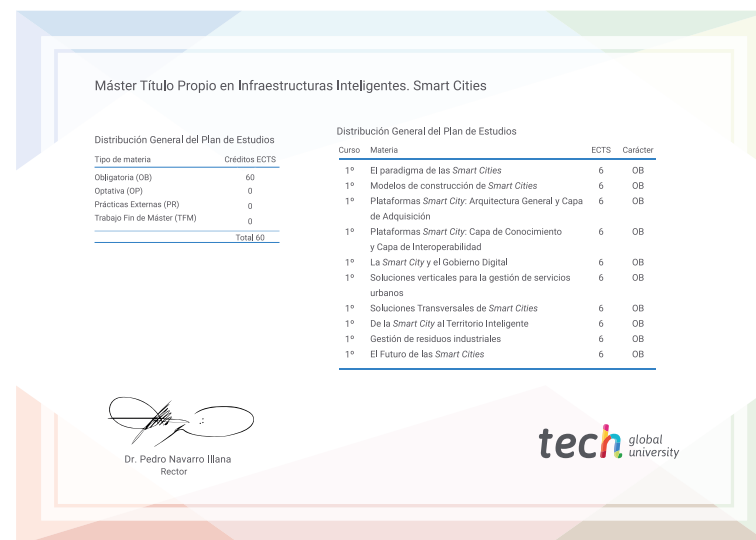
Máster Título Propio en Infraestructuras Inteligentes. Smart Cities

Distribución General del Plan de Estudios

| Tipo de materia | Créditos ECTS |
|---|---|
| Obligatoria (OB) | 60 |
| Optativa (OP) | 0 |
| Prácticas Externas (PR) | 0 |
| Trabajo Fin de Máster (TFM) | 0 |
| | Total 60 |

Distribución General del Plan de Estudios

| Curso | Materia | ECTS | Carácter |
|---|---|---|---|
| 1º | El paradigma de las *Smart Cities* | 6 | OB |
| 1º | Modelos de construcción de *Smart Cities* | 6 | OB |
| 1º | Plataformas *Smart City*: Arquitectura General y Capa de Adquisición | 6 | OB |
| 1º | Plataformas *Smart City*: Capa de Conocimiento y Capa de Interoperabilidad | 6 | OB |
| 1º | La *Smart City* y el Gobierno Digital | 6 | OB |
| 1º | Soluciones verticales para la gestión de servicios urbanos | 6 | OB |
| 1º | Soluciones Transversales de *Smart Cities* | 6 | OB |
| 1º | De la *Smart City* al Territorio Inteligente | 6 | OB |
| 1º | Gestión de residuos industriales | 6 | OB |
| 1º | El Futuro de las *Smart Cities* | 6 | OB |

Dr. Pedro Navarro Illana
Rector

tech global university